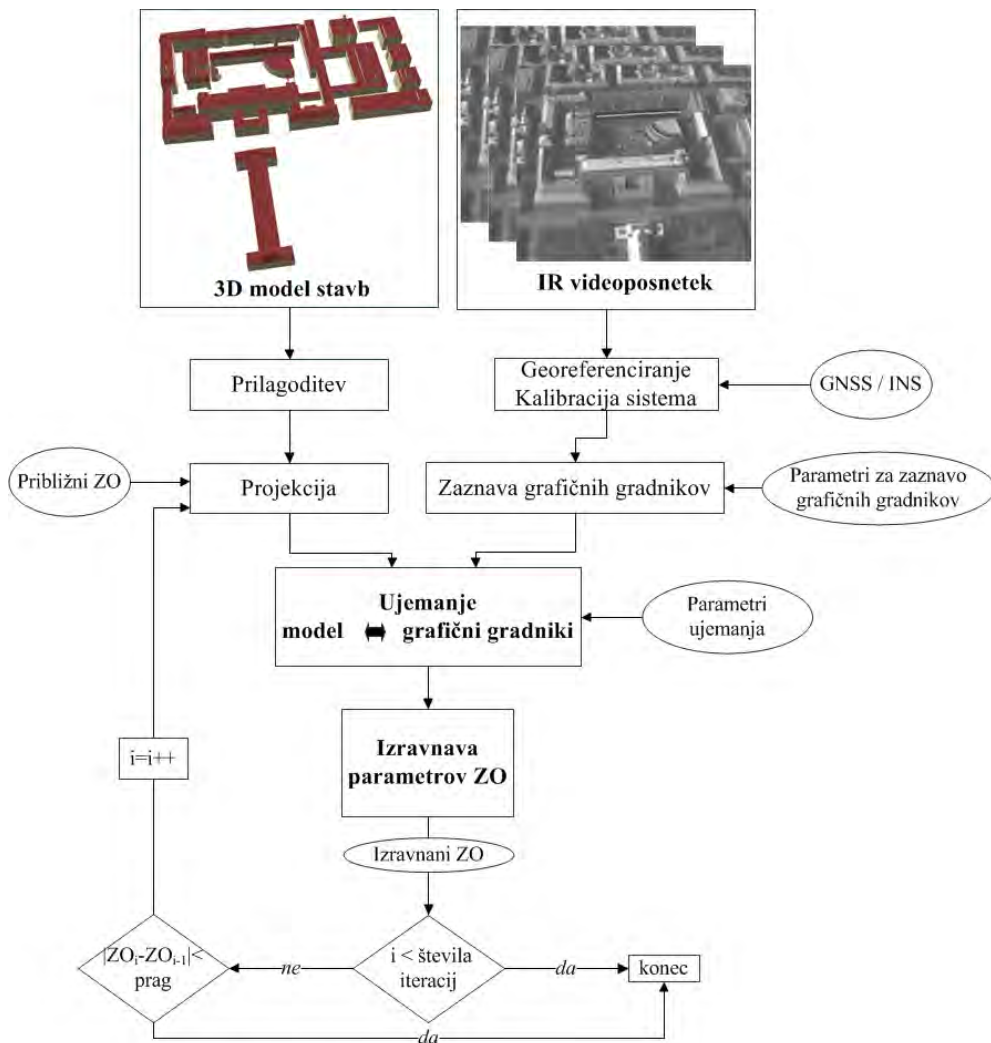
3D model stavb

IR videoposnetek

Prilagoditev

Georeferenciranje
Kalibracija sistema

GNSS / INS

Približni ZO

Projekcija

Zaznava grafičnih gradnikov

Parametri za zaznavo grafičnih gradnikov

Ujemanje
model ⬌ grafični gradniki

Parametri ujemanja

i=i++

Izravnava parametrov ZO

Izravnani ZO

$|ZO_i - ZO_{i-1}| <$ prag

ne

i < števila iteracij

da

konec

da